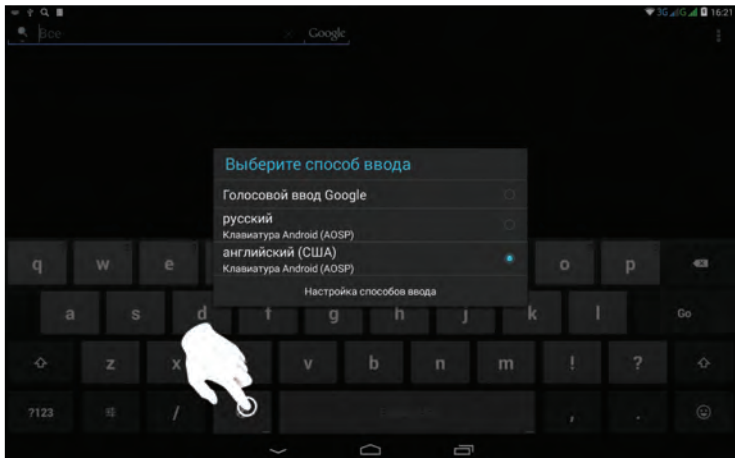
Все
Google
3G 16:21

Выберите способ ввода
Голосовой ввод Google
русский
Клавиатура Android (AOSP)
английский (США)
Клавиатура Android (AOSP)
Настройка способов ввода

q w e o p
a s d f g h j k l Go
z x v b n m ! ?
?123 /